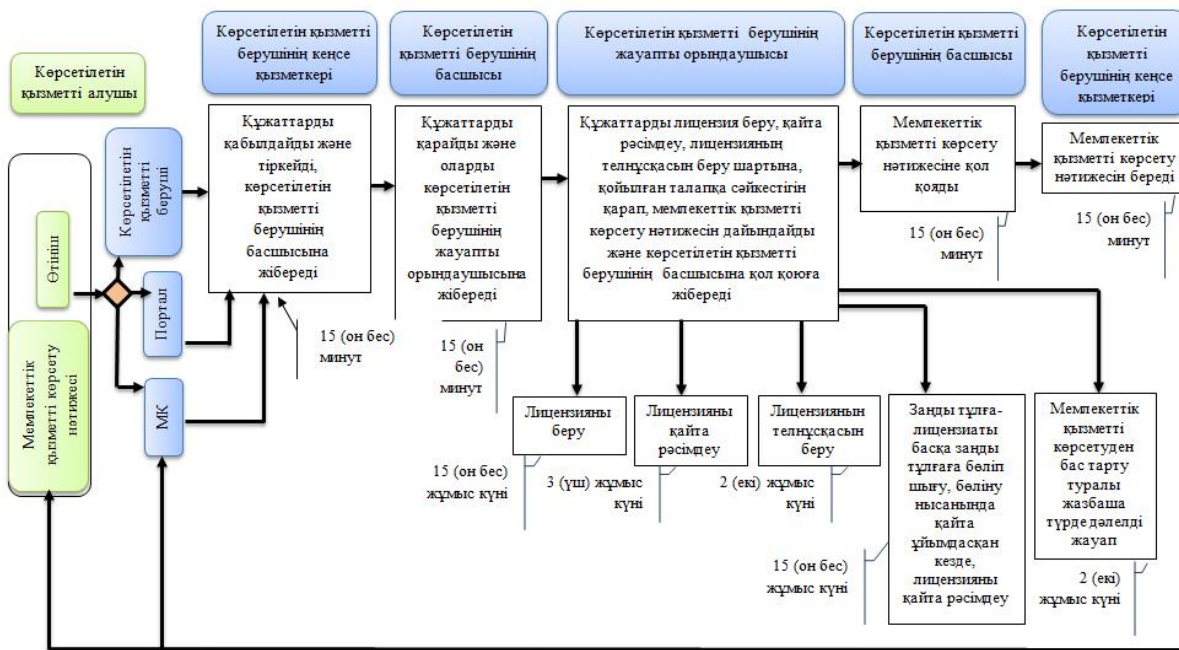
Көрсетілетін қызметті алушы

Көрсетілетін қызметті берушінің кеңсе қызметкері

Көрсетілетін қызметті берушінің басшысы

Көрсетілетін қызметті берушінің жауапты орындаушысы

Көрсетілетін қызметті берушінің басшысы

Көрсетілетін қызметті берушінің кеңсе қызметкері

Өтініш

Мемлекеттік қызметті көрсету нәтижесі

Көрсетілетін қызметті беруші

Портал

МК

Құжаттарды қабылдайды және тіркейді, көрсетілетін қызметті берушінің басшысына жібереді

15 (он бес) минут

Құжаттарды қарайды және оларды көрсетілетін қызметті берушінің жауапты орындаушысына жібереді

15 (он бес) минут

Құжаттарды лицензия беру, қайта рәсімдеу, лицензияның телнұсқасын беру шартына, қойылған талапқа сәйкестігін қарап, мемлекеттік қызметті көрсету нәтижесін дайындайды және көрсетілетін қызметті берушінің басшысына қол қоюға жібереді

Мемлекеттік қызметті көрсету нәтижесіне қол қояды

15 (он бес) минут

Мемлекеттік қызметті көрсету нәтижесін береді

15 (он бес) минут

Лицензияны беру

15 (он бес) жұмыс күні

Лицензияны қайта рәсімдеу

3 (үш) жұмыс күні

Лицензияның телнұсқасын беру

2 (екі) жұмыс күні

Заңды тұлға-лицензиаты басқа заңды тұлғаға бөліп шығу, бөліну нысанында қайта ұйымдасқан кезде, лицензияны қайта рәсімдеу

15 (он бес) жұмыс күні

Мемлекеттік қызметті көрсетуден бас тарту туралы жазбаша түрде дәлелді жауап

2 (екі) жұмыс күні